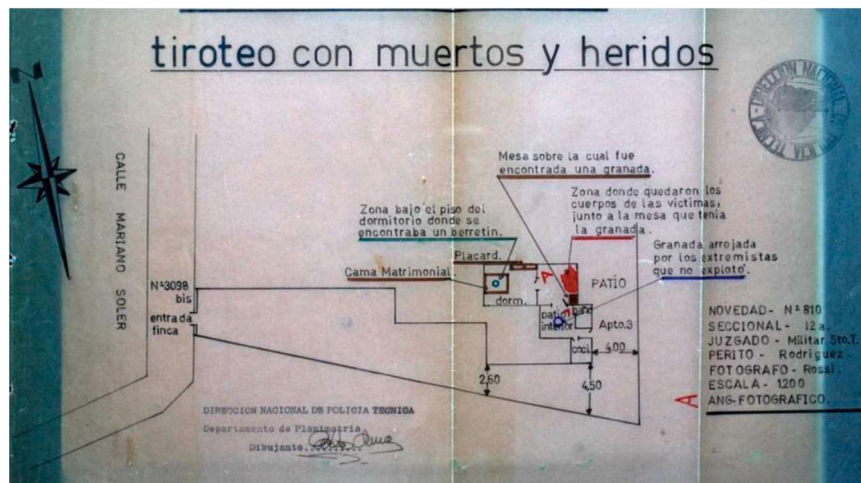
tiroteo con muertos y heridos

CALLE MARIANO SOLER

Mesa sobre la cual fue encontrada una granada.

Zona donde quedaron los cuerpos de las victimas, junto a la mesa que tenia la granada.

Zona bajo el piso del dormitorio donde se encontraba un berretin.

Granada arrojada por los extremistas que no explotó.

Placard.

Cama Matrimonial.

A

dorm.

PATIO

Nº3098 bis

entrada finca

patio interior

baño

Apto.3

coci.

4,00

2,60

4,50

NOVEDAD- Nº 810
SECCIONAL- 12a.
JUZGADO - Militar 5to.T.
PERITO - Rodriguez
FOTOGRAFO - Rossi.
ESCALA - 1200
ANG. FOTOGRAFICO.

A

DIRECCION NACIONAL DE POLICIA TECNICA
Departamento de Planimetria.
Dibujante.........

DIRECCION NACIONAL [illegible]